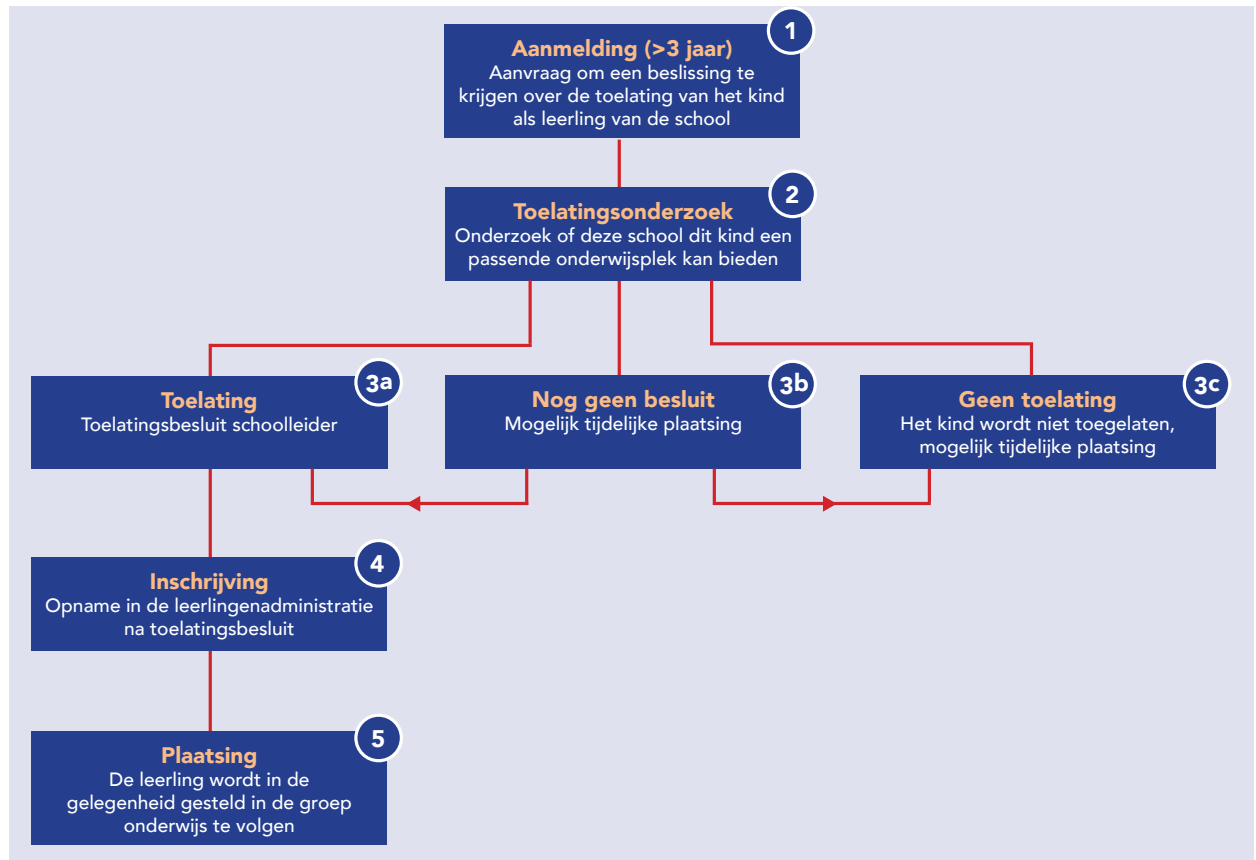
1
Aanmelding (>3 jaar)
Aanvraag om een beslissing te krijgen over de toelating van het kind als leerling van de school

2
Toelatingsonderzoek
Onderzoek of deze school dit kind een passende onderwijsplek kan bieden

3a
Toelating
Toelatingsbesluit schoolleider

3b
Nog geen besluit
Mogelijk tijdelijke plaatsing

3c
Geen toelating
Het kind wordt niet toegelaten, mogelijk tijdelijke plaatsing

4
Inschrijving
Opname in de leerlingenadministratie na toelatingsbesluit

5
Plaatsing
De leerling wordt in de gelegenheid gesteld in de groep onderwijs te volgen